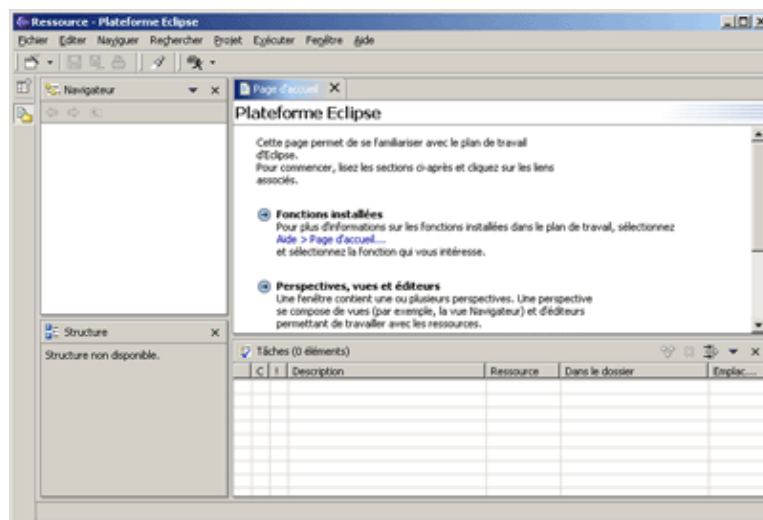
Ressource - Plateforme Eclipse

Fichier Editer Naviguer Rechercher Projet Exécuter Fenêtre Aide

Navigateur

Page d'accueil

Plateforme Eclipse

Cette page permet de se familiariser avec le plan de travail d'Eclipse.
Pour commencer, lisez les sections ci-après et cliquez sur les liens associés.

Fonctions installées
Pour plus d'informations sur les fonctions installées dans le plan de travail, sélectionnez Aide > Page d'accueil.... et sélectionnez la fonction qui vous intéresse.

Perspectives, vues et éditeurs
Une fenêtre contient une ou plusieurs perspectives. Une perspective se compose de vues (par exemple, la vue Navigateur) et d'éditeurs permettant de travailler avec les ressources.

Structure

Structure non disponible.

Tâches (0 éléments)

| C | ! | Description | Ressource | Dans le dossier | Emplac... |
|---|---|---|---|---|---|